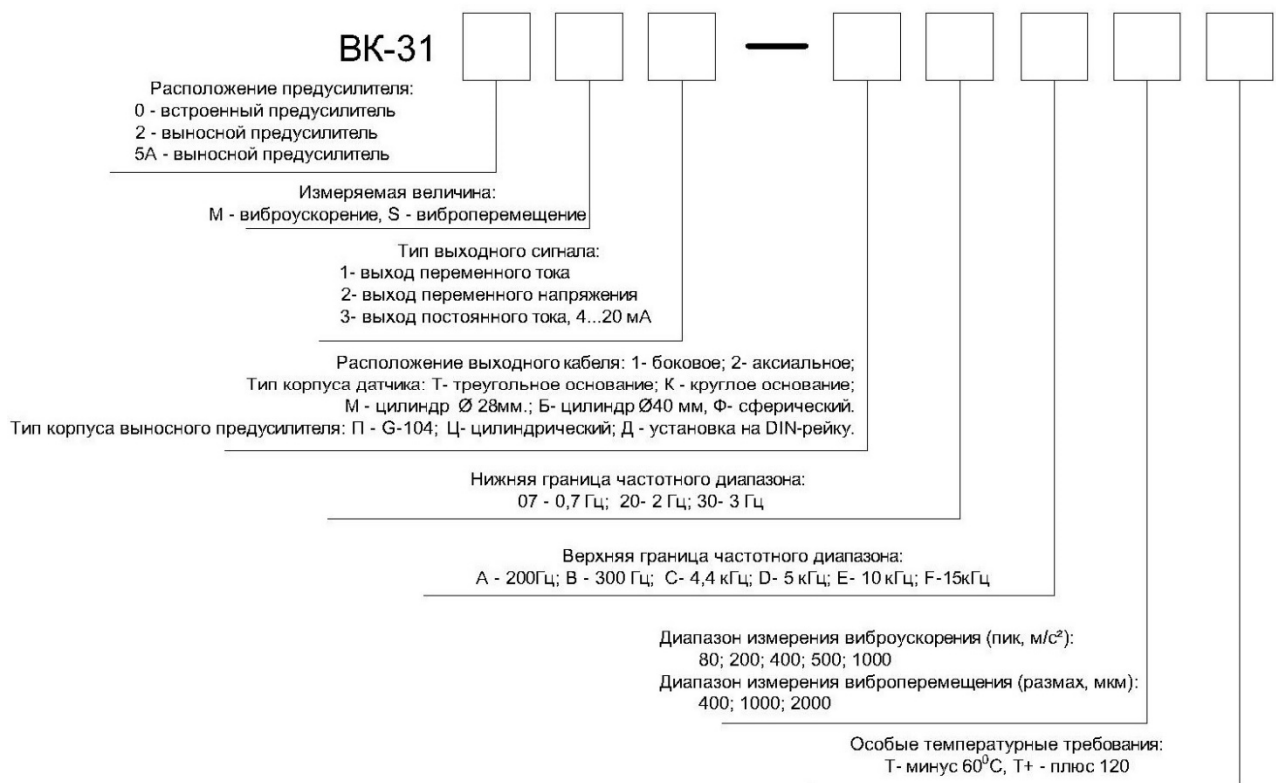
ВК-31 —

Расположение предусилителя:
0 - встроенный предусилитель
2 - выносной предусилитель
5А - выносной предусилитель

Измеряемая величина:
М - виброускорение, S - виброперемещение

Тип выходного сигнала:
1- выход переменного тока
2- выход переменного напряжения
3- выход постоянного тока, 4...20 мА

Расположение выходного кабеля: 1- боковое; 2- аксиальное;
Тип корпуса датчика: Т- треугольное основание; К - круглое основание;
М - цилиндр Ø 28мм.; Б- цилиндр Ø40 мм, Ф- сферический.
Тип корпуса выносного предусилителя: П - G-104; Ц- цилиндрический; Д - установка на DIN-рейку.

Нижняя граница частотного диапазона:
07 - 0,7 Гц; 20- 2 Гц; 30- 3 Гц

Верхняя граница частотного диапазона:
А - 200Гц; В - 300 Гц; С- 4,4 кГц; D- 5 кГц; Е- 10 кГц; F-15кГц

Диапазон измерения виброускорения (пик, м/с²):
80; 200; 400; 500; 1000
Диапазон измерения виброперемещения (размах, мкм):
400; 1000; 2000

Особые температурные требования:
Т- минус $60^0$С, Т+ - плюс 120